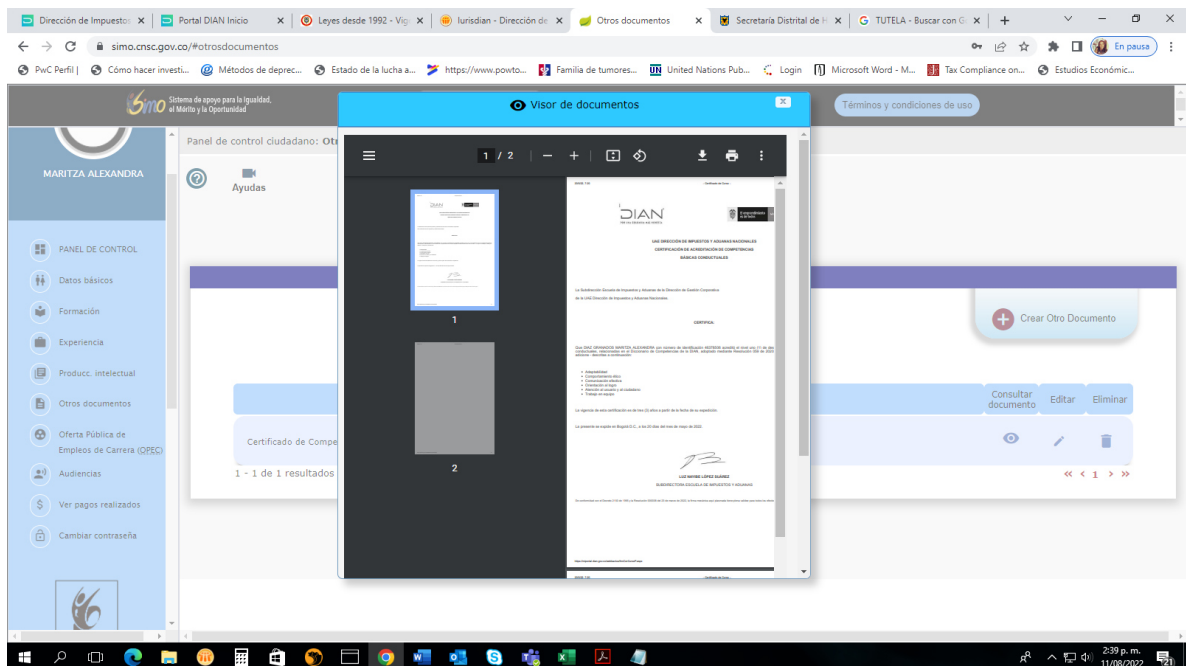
Dirección de Impuestos | Portal DIAN Inicio | Leyes desde 1992 - Vig | Iurisdian - Dirección de | Otros documentos | Secretaría Distrital de H | TUTELA - Buscar con G

simo.cnsc.gov.co/#otrosdocumentos

En pausa

PwC Perfil | Cómo hacer investi... | Métodos de deprec... | Estado de la lucha a... | https://www.powto... | Familia de tumores... | United Nations Pub... | Login | Microsoft Word - M... | Tax Compliance on... | Estudios Económic...

Sistema de apoyo para la Igualdad, el Mérito y la Oportunidad

Términos y condiciones de uso

MARITZA ALEXANDRA

Panel de control ciudadano: Ot

Ayudas

PANEL DE CONTROL
Datos básicos
Formación
Experiencia
Producc. intelectual
Otros documentos
Oferta Pública de Empleos de Carrera (OPEC)
Audiencias
Ver pagos realizados
Cambiar contraseña

Visor de documentos

1 / 2

1

2

DIAN

UAE DIRECCIÓN DE IMPUESTOS Y ADUANAS NACIONALES
CERTIFICACIÓN DE ACREDITACIÓN DE COMPETENCIAS
BÁSICAS CONDUCTUALES

La Subdirección Escuela de Impuestos y Aduanas de la Dirección de Gestión Corporativa de la UAE Dirección de Impuestos y Aduanas Nacionales

CERTIFICA:

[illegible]

La presente se expide en Bogotá D.C., a los 20 días del mes de mayo de 2022.

LUZ MAYBEE LÓPEZ SUÁREZ
SUBDIRECTORA ESCUELA DE IMPUESTOS Y ADUANAS

Crear Otro Documento

Consultar documento | Editar | Eliminar

Certificado de Compe

1 - 1 de 1 resultados

« ‹ 1 › »

2:39 p. m.
11/08/2022